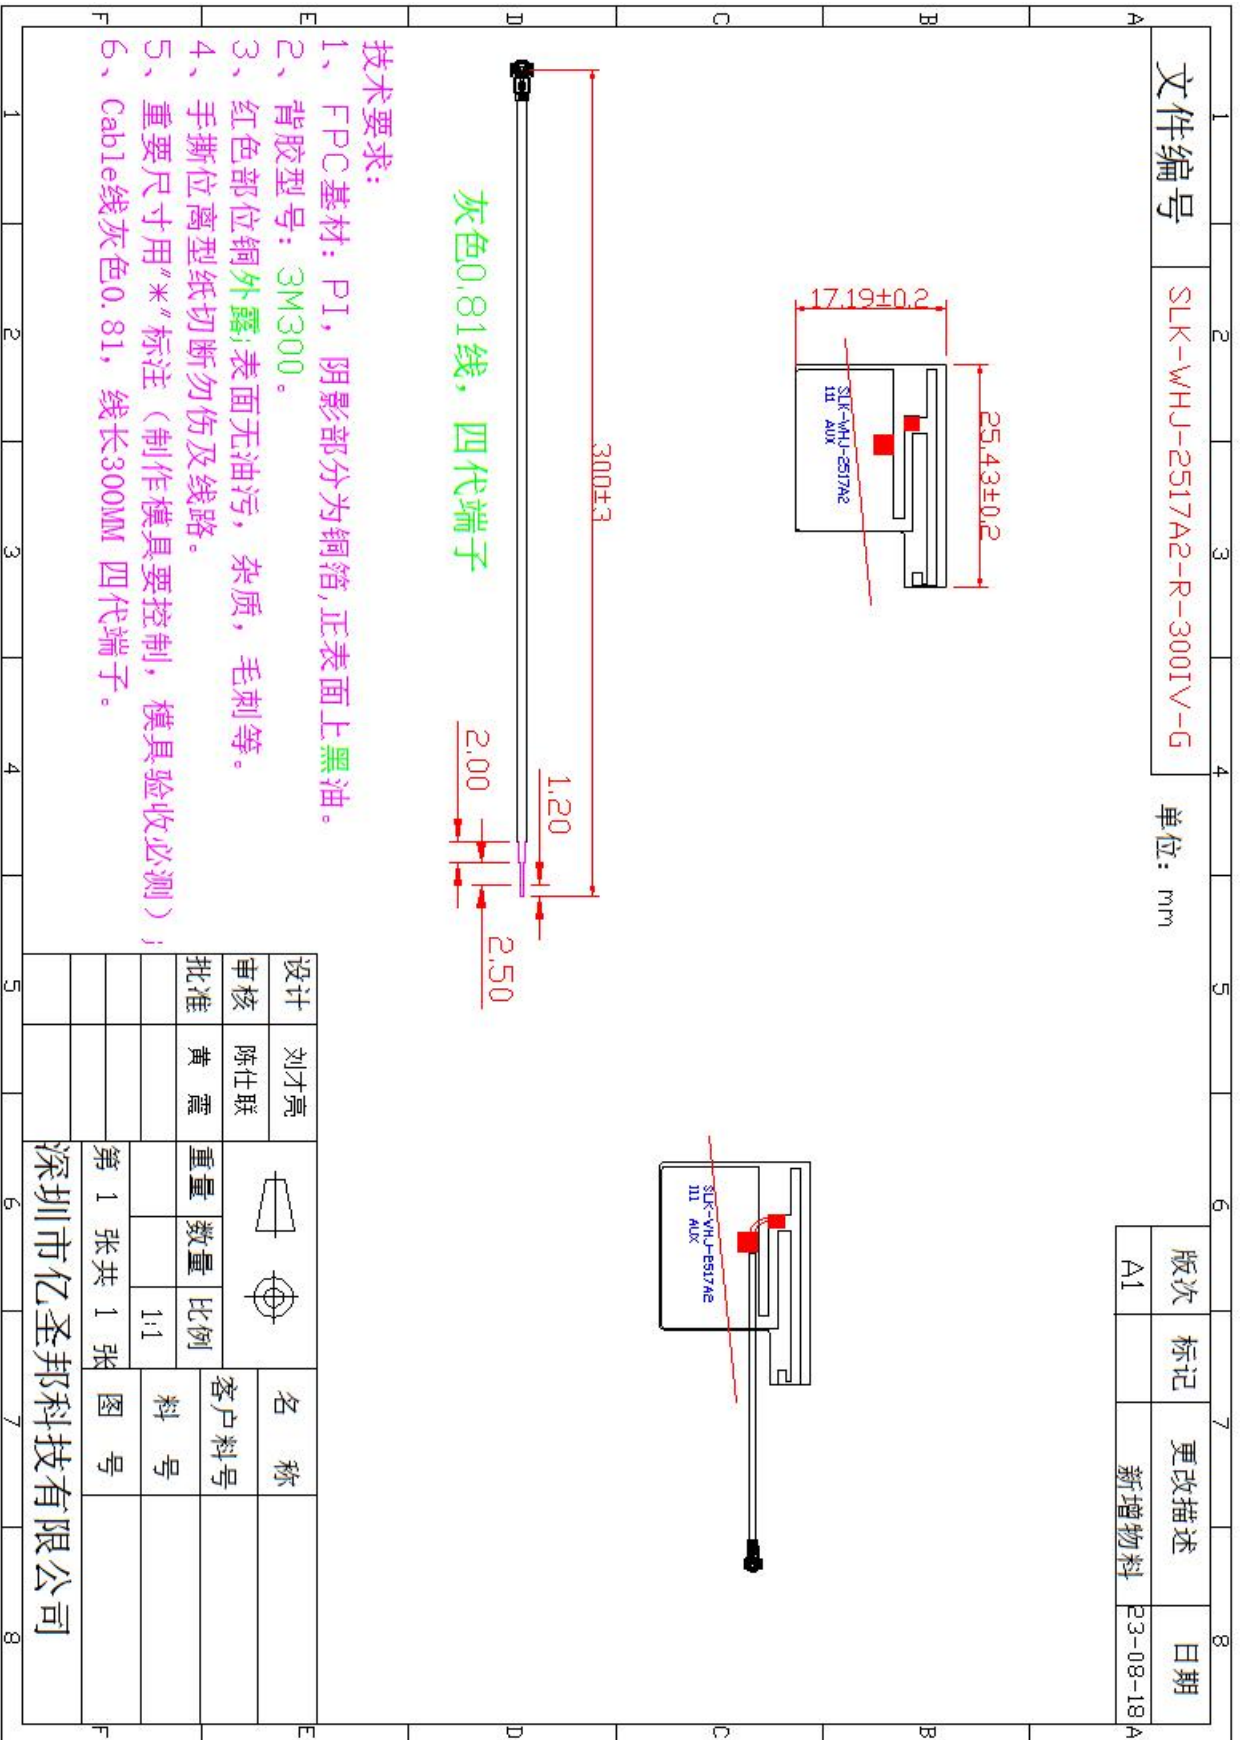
文件编号 SLK-WHJ-2517A2-R-300IV-G

单位：mm

17.19±0.2

25.43±0.2

SLK-WHJ-2517A2
111 AUX

300±3

灰色0.81线，四代端子

1.20

2.00

2.50

技术要求：
1、FPC基材：PI，阴影部分为铜箔，正表面上黑油。
2、背胶型号：3M300。
3、红色部位铜外露，表面无油污，杂质，毛刺等。
4、手撕位离型纸切断勿伤及线路。
5、重要尺寸用"*"标注（制作模具要控制，模具验收必测）；
6、Cable线灰色0.81，线长300MM 四代端子。

SLK-WHJ-E517A2
111 AUX

| 版次 | 标记 | 更改描述 | 日期 |
|---|---|---|---|
| A1 | | 新增物料 | 23-08-18 |

| 设计 | 刘才亮 | | 名 称 |
|---|---|---|---|
| 审核 | 陈仕联 | | 客户料号 |
| 批准 | 黄 震 | 重量 数量 比例 | 料 号 |
| | | 1:1 | |
| | | 第 1 张共 1 张 | 图 号 |

深圳市亿圣邦科技有限公司

A B C D E F
1 2 3 4 5 6 7 8